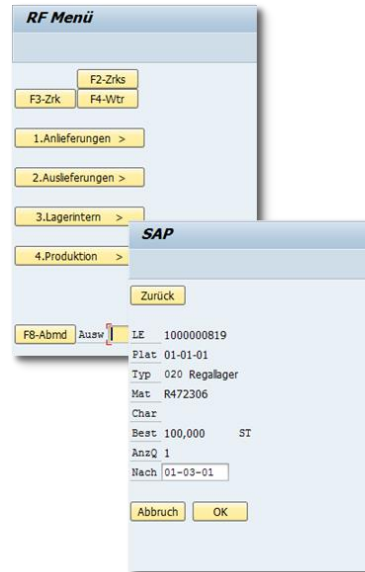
RF Menü

F2-Zrks
F3-Zrk F4-Wtr

1.Anlieferungen >

2.Auslieferungen >

3.Lagerintern >

4.Produktion >

F8-Abmd Ausw

SAP

Zurück

LE 1000000819
Plat 01-01-01
Typ 020 Regallager
Mat R472306
Char
Best 100,000 ST
AnzQ 1
Nach 01-03-01

Abbruch OK